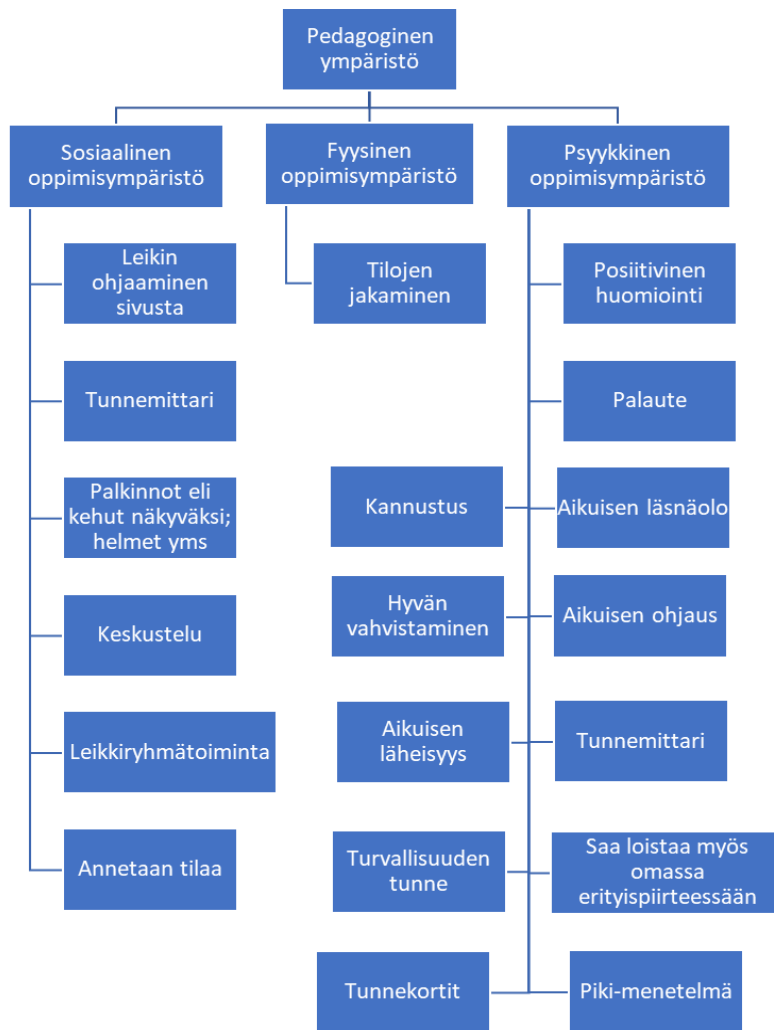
Pedagoginen ympäristö

Sosiaalinen oppimisympäristö

Fyysinen oppimisympäristö

Psyykkinen oppimisympäristö

Leikin ohjaaminen sivusta

Tunnemittari

Palkinnot eli kehut näkyväksi; helmet yms

Keskustelu

Leikkiryhmätoiminta

Annetaan tilaa

Tilojen jakaminen

Positiivinen huomiointi

Palaute

Kannustus

Aikuisen läsnäolo

Hyvän vahvistaminen

Aikuisen ohjaus

Aikuisen läheisyys

Tunnemittari

Turvallisuuden tunne

Saa loistaa myös omassa erityispiirteessään

Tunnekortit

Piki-menetelmä